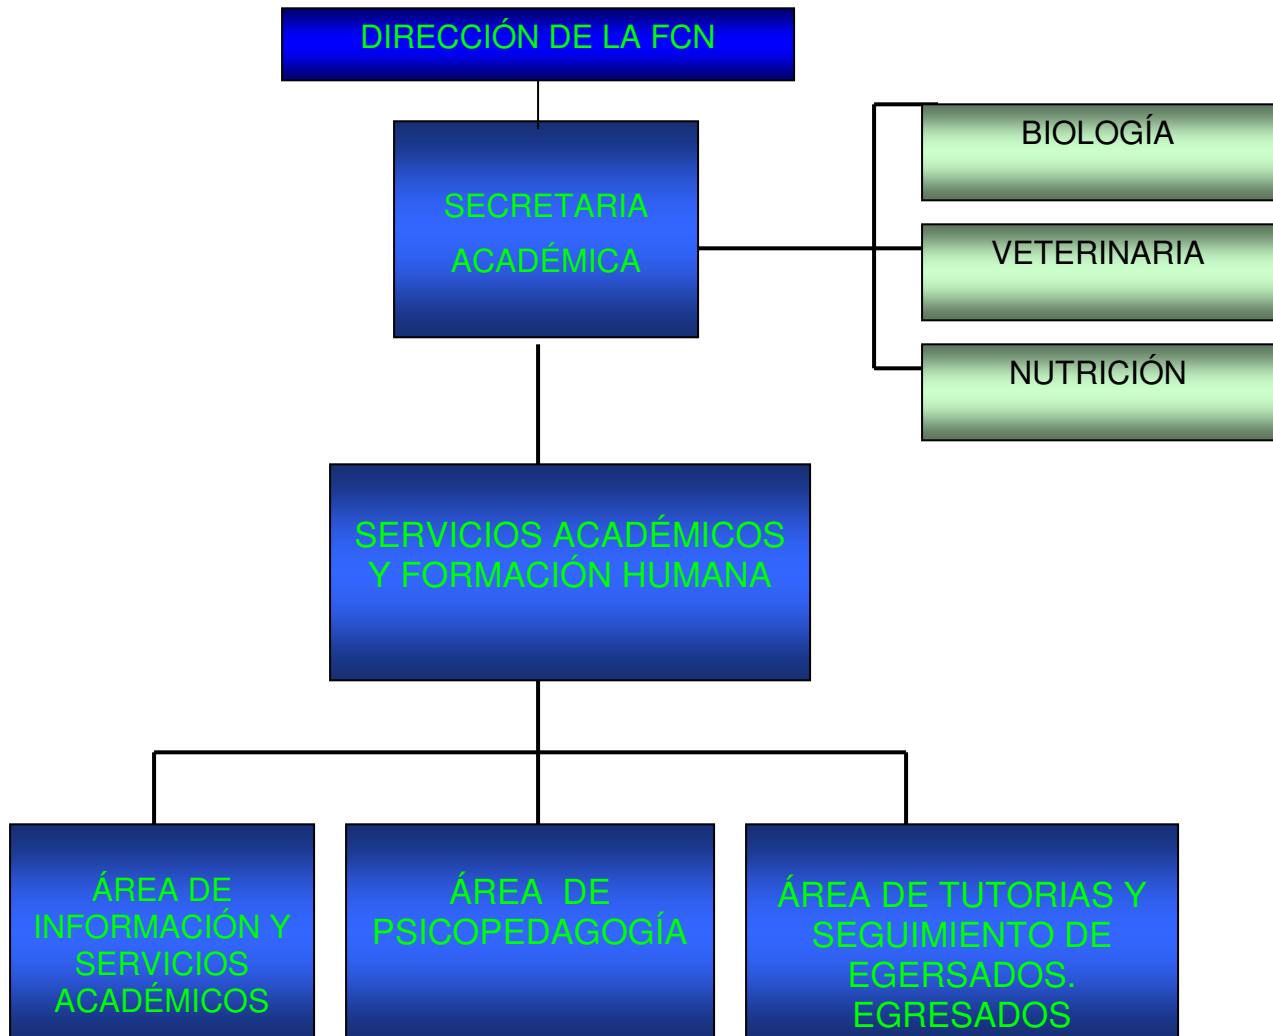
DIRECCIÓN DE LA FCN

SECRETARIA ACADÉMICA

BIOLOGÍA

VETERINARIA

NUTRICIÓN

SERVICIOS ACADÉMICOS Y FORMACIÓN HUMANA

ÁREA DE INFORMACIÓN Y SERVICIOS ACADÉMICOS

ÁREA DE PSICOPEDAGOGÍA

ÁREA DE TUTORIAS Y SEGUIMIENTO DE EGERSADOS. EGRESADOS